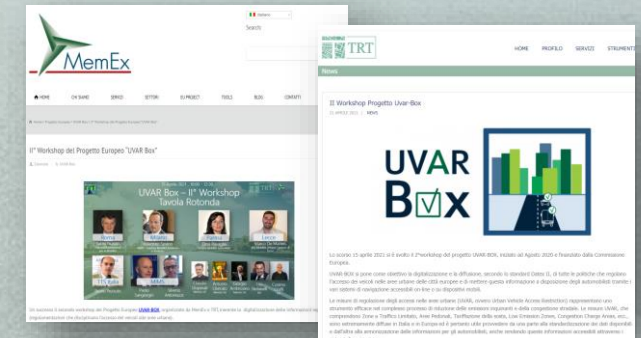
MemEx

Italiano

Search

HOME CHI SIAMO SERVIZI SETTORI EU PROJECT TOOLS BLOG CONTATTI

II° Workshop del Progetto Europeo "UVAR Box"

UVAR Box – II° Workshop Tavola Rotonda

Roma Milano Bologna Lecce

TTS Italia MemEx

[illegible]

TRT

HOME PROFILO SERVIZI STRUMENTI

News

II Workshop Progetto Uvar-Box

15 APRILE 2021 | NEWS

UVAR
B☑X

Lo scorso 15 aprile 2021 si è svolto il 2°workshop del progetto UVAR-BOX, iniziato ad Agosto 2020 e finanziato dalla Commissione Europea.

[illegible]

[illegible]